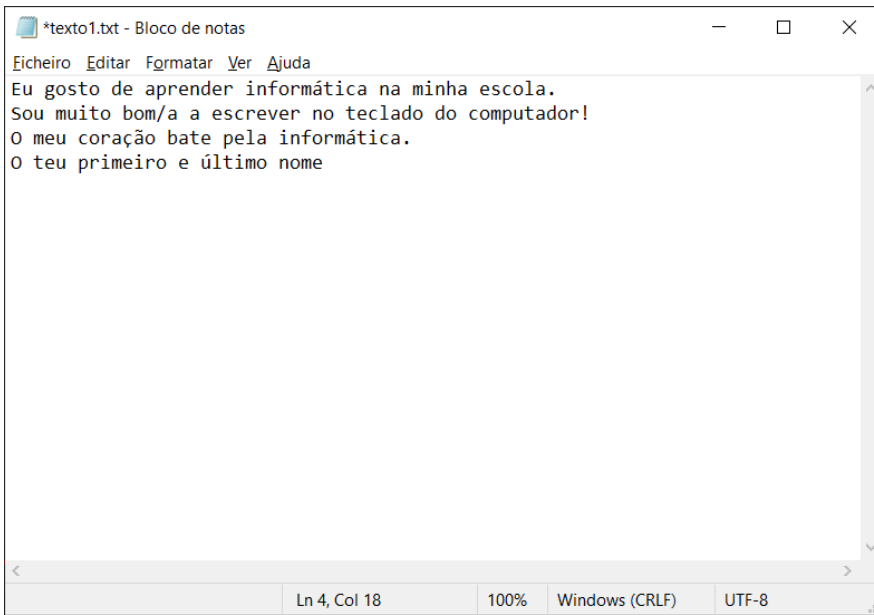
*texto1.txt - Bloco de notas

Ficheiro Editar Formatar Ver Ajuda

Eu gosto de aprender informática na minha escola.
Sou muito bom/a a escrever no teclado do computador!
O meu coração bate pela informática.
O teu primeiro e último nome

Ln 4, Col 18 | 100% | Windows (CRLF) | UTF-8